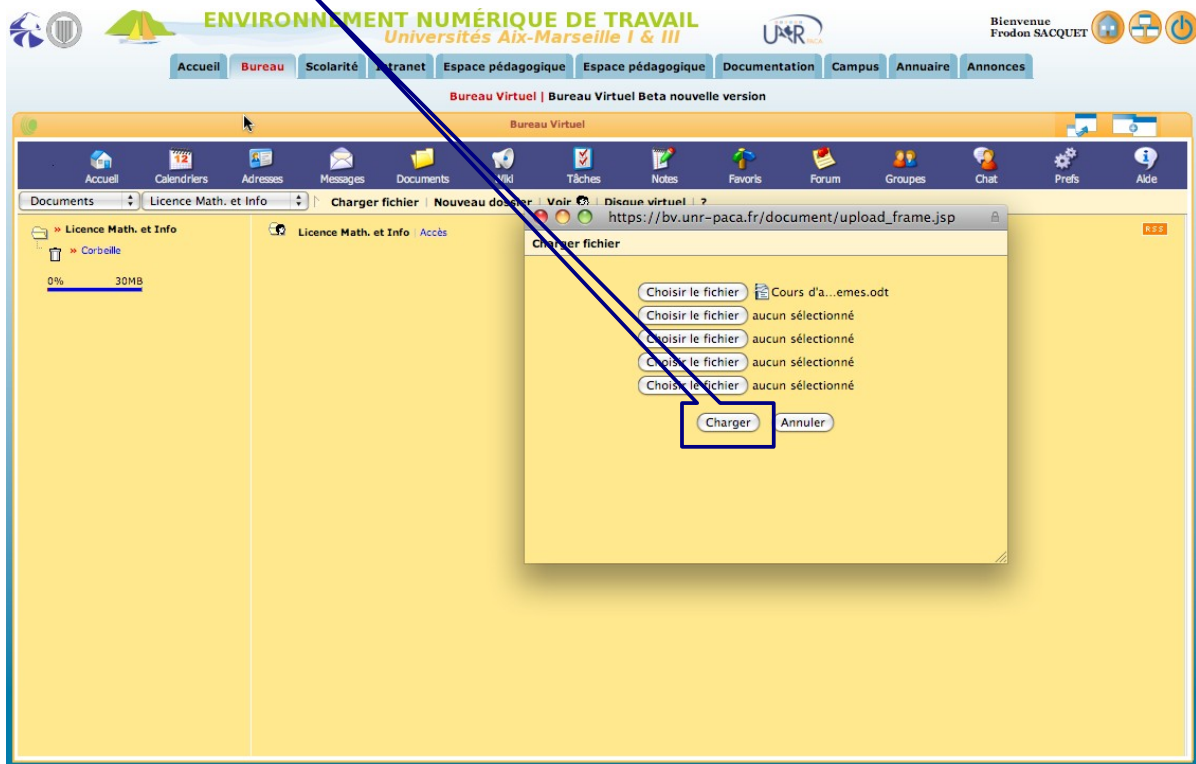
ENVIRONNEMENT NUMÉRIQUE DE TRAVAIL
Universités Aix-Marseille I & III

UNR PACA

Bienvenue
Frodon SACQUET

Accueil | Bureau | Scolarité | Intranet | Espace pédagogique | Espace pédagogique | Documentation | Campus | Annuaire | Annonces

Bureau Virtuel | Bureau Virtuel Beta nouvelle version

Bureau Virtuel

Accueil | Calendriers | Adresses | Messages | Documents | Wiki | Tâches | Notes | Favoris | Forum | Groupes | Chat | Prefs | Aide

Documents | Licence Math. et Info | Charger fichier | Nouveau dossier | Voir | Disque virtuel | ?

» Licence Math. et Info
» Corbeille
0% 30MB

Licence Math. et Info | Accès

RSS

https://bv.unr-paca.fr/document/upload_frame.jsp

Charger fichier

Choisir le fichier Cours d'a...emes.odt
Choisir le fichier aucun sélectionné
Choisir le fichier aucun sélectionné
Choisir le fichier aucun sélectionné
Choisir le fichier aucun sélectionné

Charger Annuler